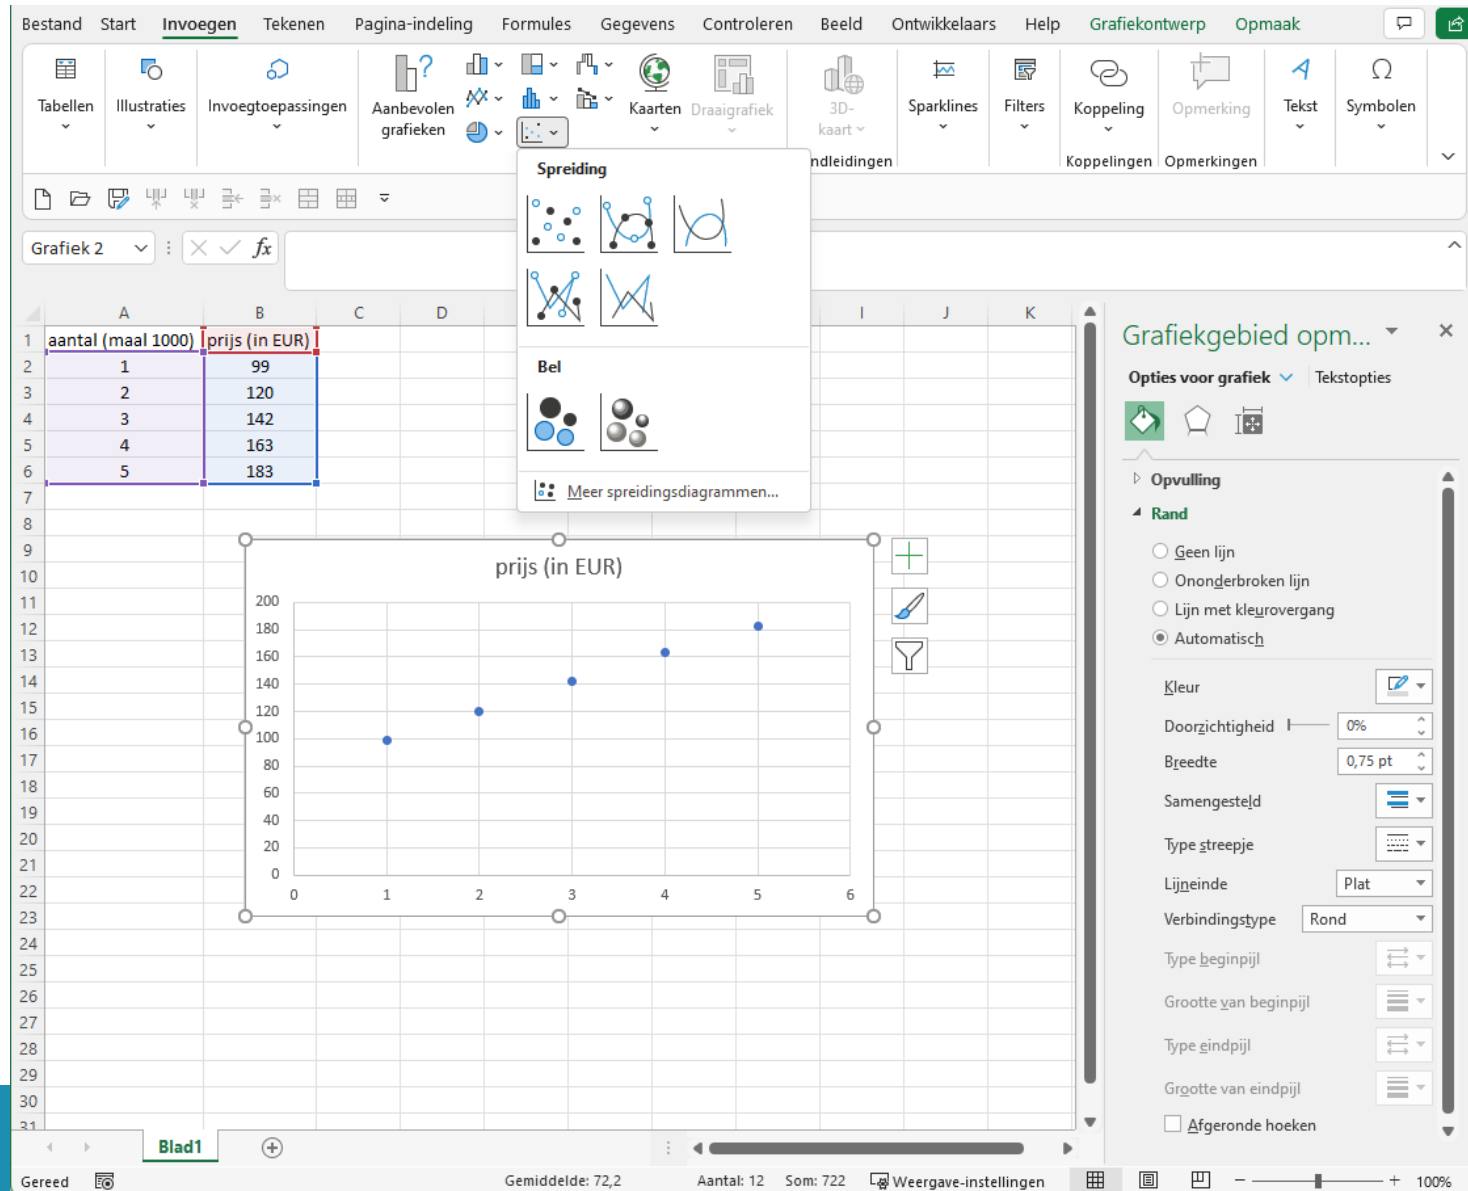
Bestand Start Invoegen Tekenen Pagina-indeling Formules Gegevens Controleren Beeld Ontwikkelaars Help Grafiekontwerp Opmaak

Tabellen Illustraties Invoegtoepassingen Aanbevolen grafieken Kaarten Draaigrafiek 3D-kaart Sparklines Filters Koppeling Opmerking Tekst Symbolen

ndleidingen Koppelingen Opmerkingen

Spreiding

Bel

Meer spreidingsdiagrammen...

Grafiek 2

| | A | B | C | D |
|---|---|---|---|---|
| 1 | aantal (maal 1000) | prijs (in EUR) | | |
| 2 | 1 | 99 | | |
| 3 | 2 | 120 | | |
| 4 | 3 | 142 | | |
| 5 | 4 | 163 | | |
| 6 | 5 | 183 | | |

I J K

prijs (in EUR)

200 180 160 140 120 100 80 60 40 20 0

0 1 2 3 4 5 6

Grafiekgebied opm...

Opties voor grafiek Tekstopties

Opvulling
Rand
Geen lijn
Ononderbroken lijn
Lijn met kleurovergang
Automatisch
Kleur
Doorzichtigheid 0%
Breedte 0,75 pt
Samengesteld
Type streepje
Lijneinde Plat
Verbindingstype Rond
Type beginpijl
Grootte van beginpijl
Type eindpijl
Grootte van eindpijl
Afgeronde hoeken

Blad1

Gereed Gemiddelde: 72,2 Aantal: 12 Som: 722 Weergave-instellingen 100%